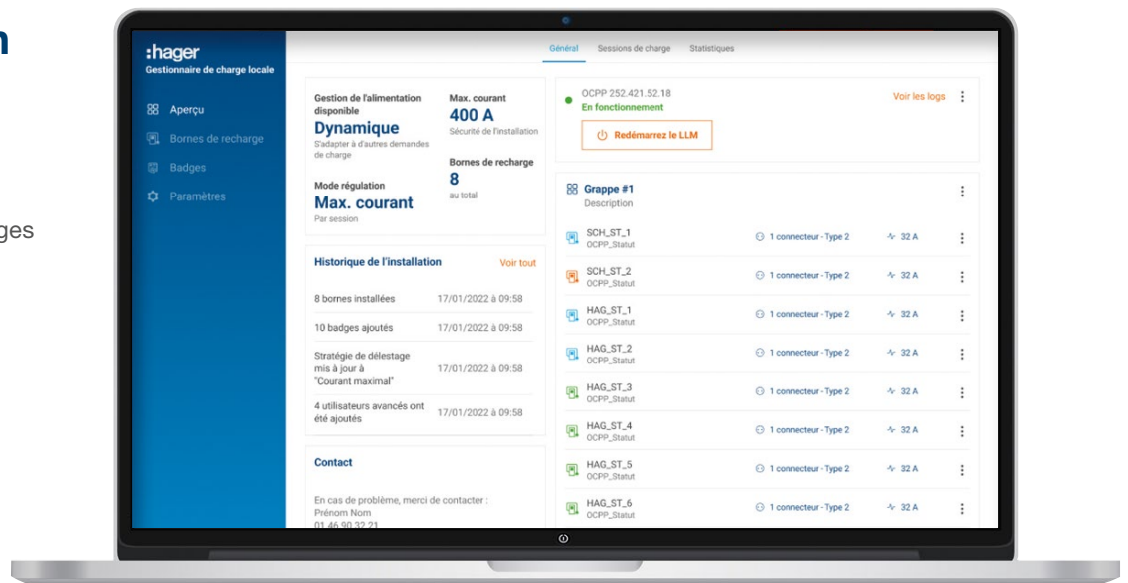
n

ges

:hager
Gestionnaire de charge locale

Aperçu
Bornes de recharge
Badges
Paramètres

Général Sessions de charge Statistiques

Gestion de l'alimentation disponible
Dynamique
S'adapter à d'autres demandes de charge

Max. courant
400 A
Sécurité de l'installation

Bornes de recharge
8
au total

Mode régulation
Max. courant
Par session

Historique de l'installation Voir tout

| | |
|---|---|
| 8 bornes installées | 17/01/2022 à 09:58 |
| 10 badges ajoutés | 17/01/2022 à 09:58 |
| Stratégie de délestage mis à jour à "Courant maximal" | 17/01/2022 à 09:58 |
| 4 utilisateurs avancés ont été ajoutés | 17/01/2022 à 09:58 |

Contact

En cas de problème, merci de contacter :
Prénom Nom
01 46 90 32 21

OCPP 252.421.52.18
En fonctionnement
Voir les logs

Redémarrez le LLM

Grappe #1
Description

| | | |
|---|---|---|
| SCH_ST_1 OCPP_Statut | 1 connecteur - Type 2 | 32 A |
| SCH_ST_2 OCPP_Statut | 1 connecteur - Type 2 | 32 A |
| HAG_ST_1 OCPP_Statut | 1 connecteur - Type 2 | 32 A |
| HAG_ST_2 OCPP_Statut | 1 connecteur - Type 2 | 32 A |
| HAG_ST_3 OCPP_Statut | 1 connecteur - Type 2 | 32 A |
| HAG_ST_4 OCPP_Statut | 1 connecteur - Type 2 | 32 A |
| HAG_ST_5 OCPP_Statut | 1 connecteur - Type 2 | 32 A |
| HAG_ST_6 OCPP_Statut | 1 connecteur - Type 2 | 32 A |